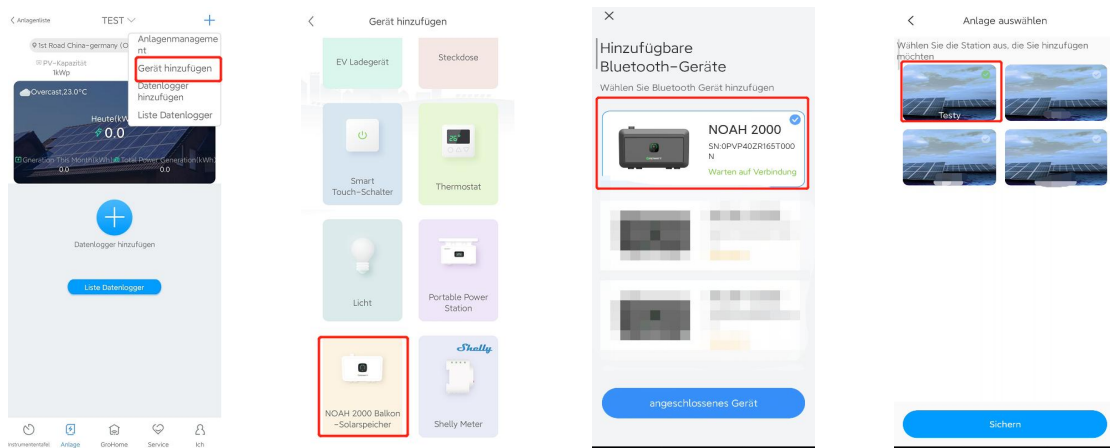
< Anlagenliste TEST +

1st Road China-germany (O

PV-Kapazität
1kWp

Anlagenmanagement
Gerät hinzufügen
Datenlogger hinzufügen
Liste Datenlogger

Overcast,23.0°C

Heute(kW
0.0

Generation This Month(kWh) Total Power Generation(kWh)
0.0 0.0

Datenlogger hinzufügen

Liste Datenlogger

Instrumententafel Anlage GroHome Service Ich

<

Gerät hinzufügen

EV Ladegerät

Steckdose

Smart Touch-Schalter

Thermostat

Licht

Portable Power Station

NOAH 2000 Balkon-Solarspeicher

Shelly

Shelly Meter

×

Hinzufügbare Bluetooth-Geräte

Wählen Sie Bluetooth Gerät hinzufügen

NOAH 2000
SN:0PVP40ZR165T000N
Warten auf Verbindung

angeschlossenes Gerät

<

Anlage auswählen

Wählen Sie die Station aus, die Sie hinzufügen möchten

Testy

Sichern